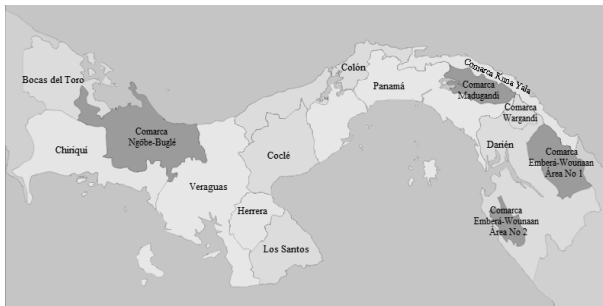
Bocas del Toro

Comarca Ngöbe-Buglé

Chiriquí

Veraguas

Colón

Coclé

Herrera

Los Santos

Panamá

Comarca Kuna Yala

Comarca Madugandí

Comarca Wargandí

Darién

Comarca Emberá-Wounaan Área No 1

Comarca Emberá-Wounaan Área No 2